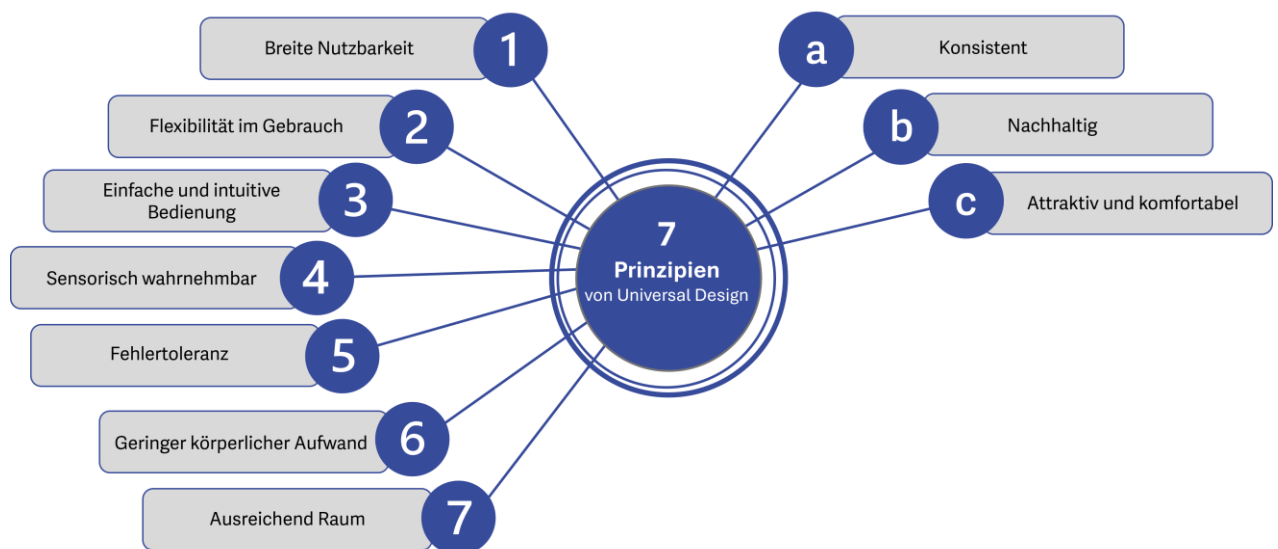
7
Prinzipien
von Universal Design

1 Breite Nutzbarkeit

2 Flexibilität im Gebrauch

3 Einfache und intuitive Bedienung

4 Sensorisch wahrnehmbar

5 Fehlertoleranz

6 Geringer körperlicher Aufwand

7 Ausreichend Raum

a Konsistent

b Nachhaltig

c Attraktiv und komfortabel